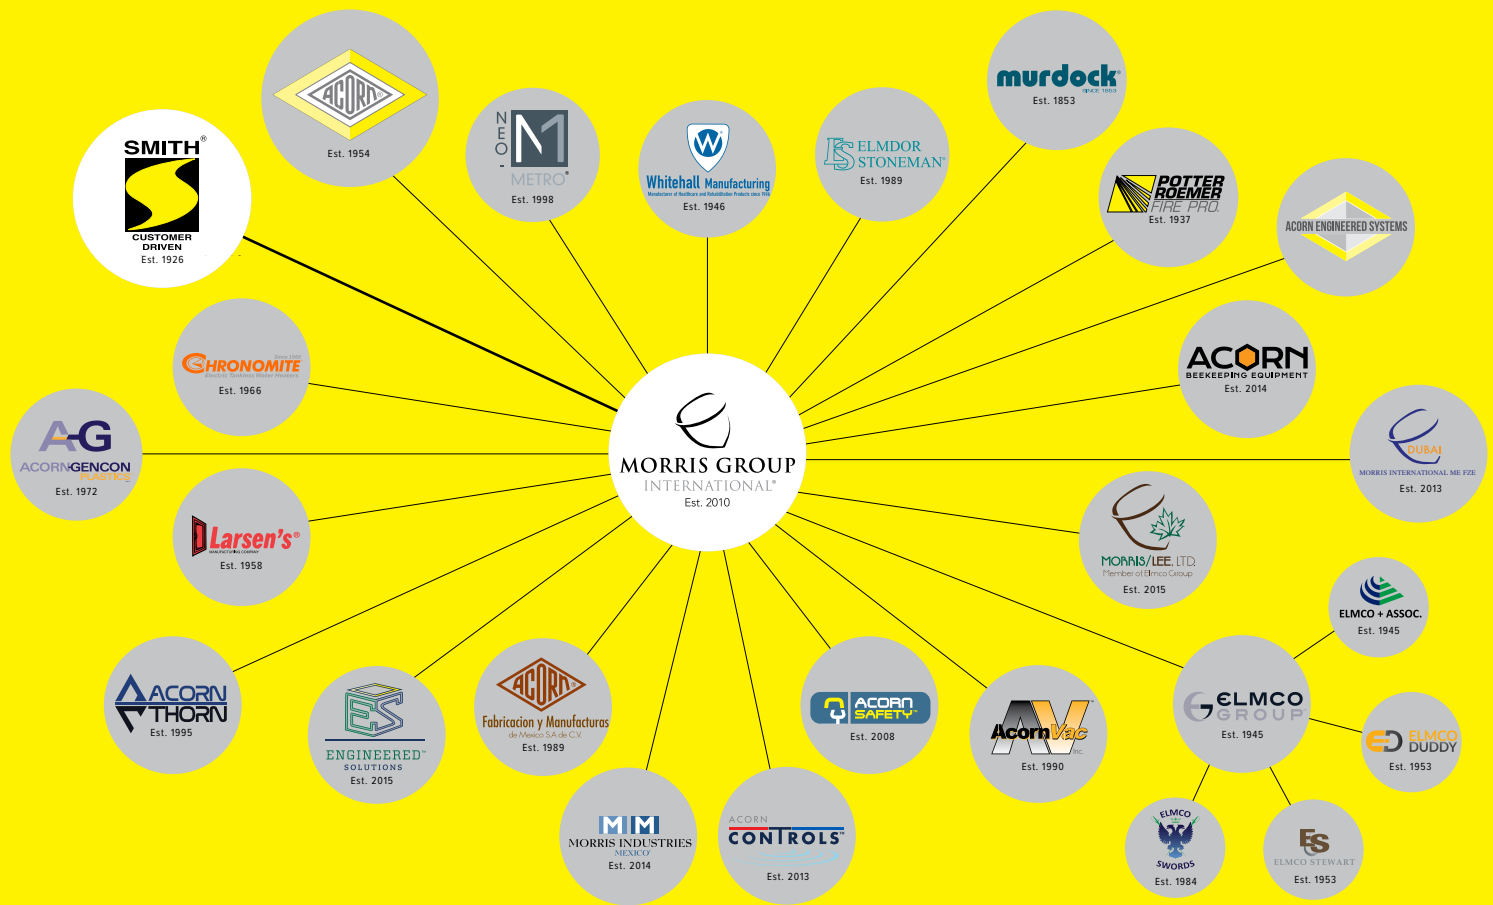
SMITH®
CUSTOMER DRIVEN
Est. 1926

ACORN
Est. 1954

NEO-M
METRO®
Est. 1998

W
Whitehall Manufacturing
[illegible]
Est. 1946

ES ELMDOR STONEMAN®
Est. 1989

murdock®
SINCE 1853
Est. 1853

POTTER ROEMER FIRE PRO.
Est. 1937

ACORN ENGINEERED SYSTEMS

CHRONOMITE
Since 1966
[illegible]
Est. 1966

ACORN
BEEKEEPING EQUIPMENT
Est. 2014

A-G
ACORN-GENCON PLASTICS
Est. 1972

MORRIS GROUP
INTERNATIONAL®
Est. 2010

DUBAI
MORRIS INTERNATIONAL ME FZE
Est. 2013

Larsen's®
MANUFACTURING COMPANY
Est. 1958

MORRIS/LEE, LTD.
Member of Elmco Group
Est. 2015

ELMCO + ASSOC.
Est. 1945

ACORN THORN
Est. 1995

ES
ENGINEERED™
SOLUTIONS
Est. 2015

ACORN
Fabricacion y Manufacturas
de Mexico S.A de C.V.
Est. 1989

ACORN SAFETY™
Est. 2008

AcornVac INC.
Est. 1990

ELMCO GROUP
Est. 1945

ELMCO DUDDY
Est. 1953

MIM
MORRIS INDUSTRIES
MEXICO
Est. 2014

ACORN
CONTROLS™
Est. 2013

ELMCO
SWORDS
Est. 1984

ES
ELMCO STEWART
Est. 1953